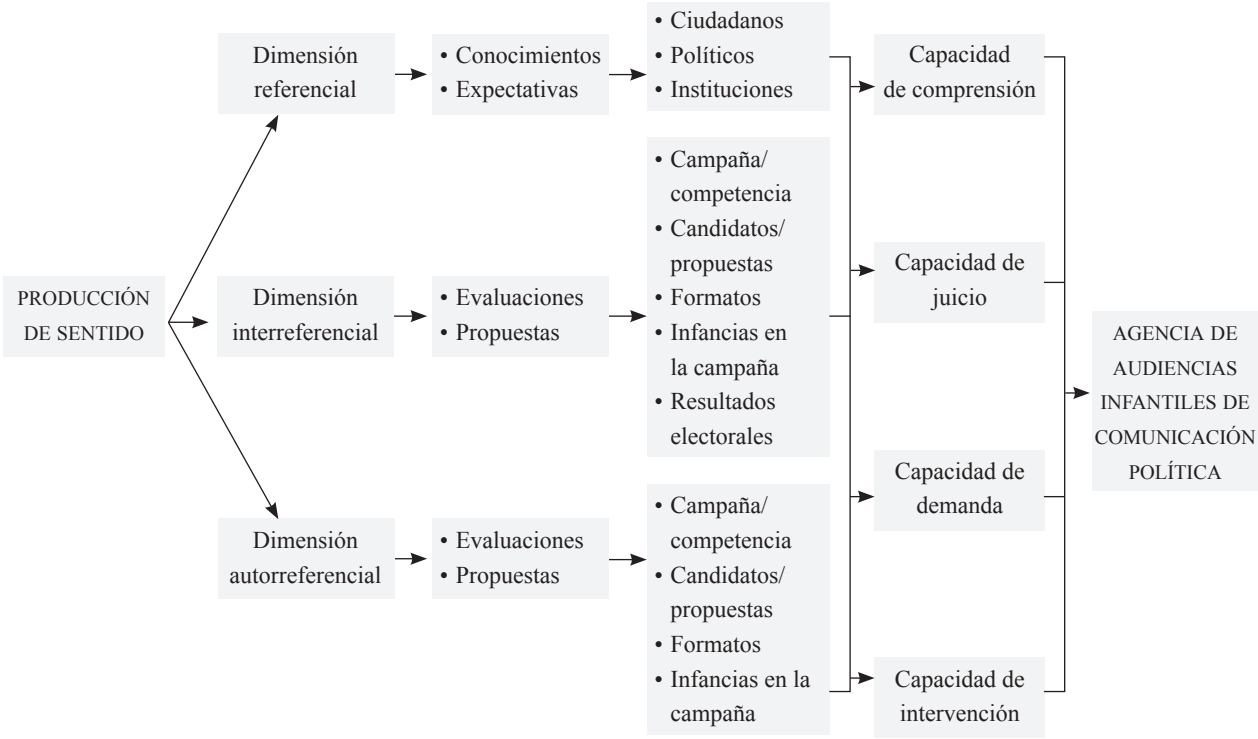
PRODUCCIÓN DE SENTIDO

Dimensión referencial

• Conocimientos
• Expectativas

• Ciudadanos
• Políticos
• Instituciones

Dimensión interreferencial

• Evaluaciones
• Propuestas

• Campaña/ competencia
• Candidatos/ propuestas
• Formatos
• Infancias en la campaña
• Resultados electorales

Dimensión autorreferencial

• Evaluaciones
• Propuestas

• Campaña/ competencia
• Candidatos/ propuestas
• Formatos
• Infancias en la campaña

Capacidad de comprensión

Capacidad de juicio

Capacidad de demanda

Capacidad de intervención

AGENCIA DE AUDIENCIAS INFANTILES DE COMUNICACIÓN POLÍTICA